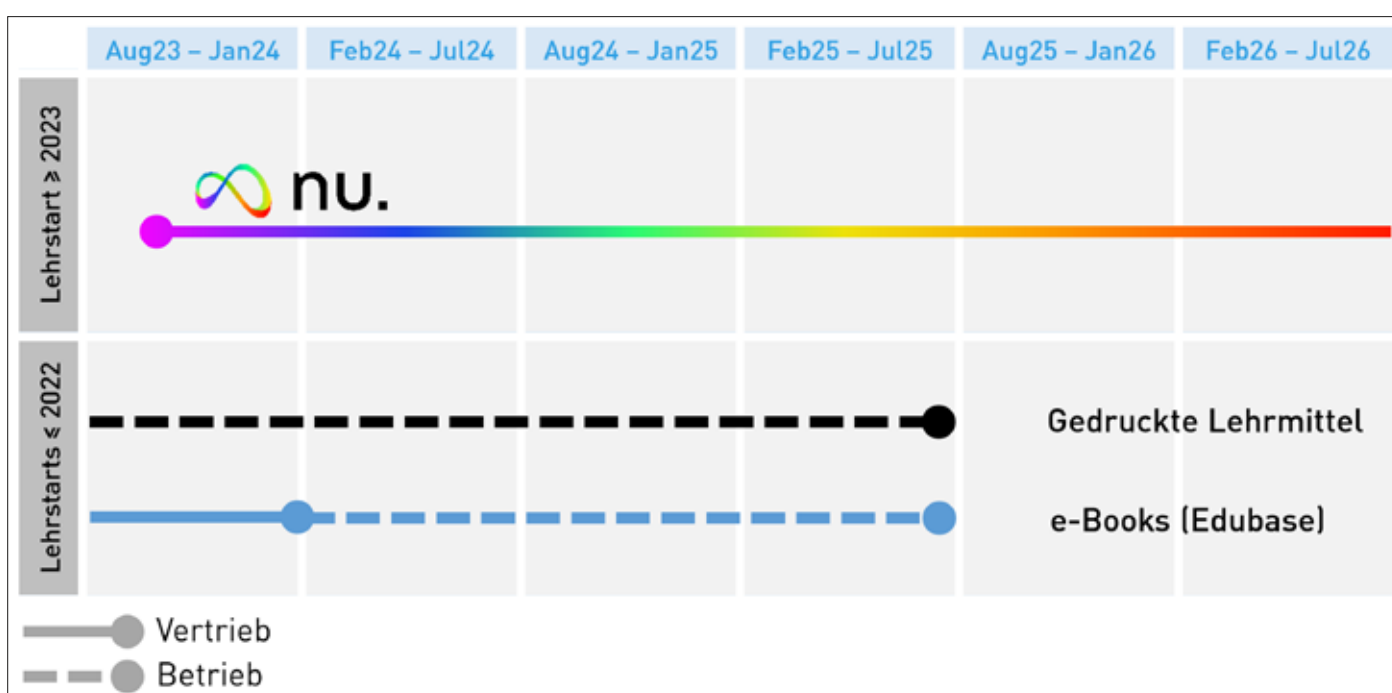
| | Aug23 – Jan24 | Feb24 – Jul24 | Aug24 – Jan25 | Feb25 – Jul25 | Aug25 – Jan26 | Feb26 – Jul26 |
|---|---|---|---|---|---|---|
| Lehrstart ≥ 2023 | nu. | | | | | |
| Lehrstarts ≤ 2022 | | | | | Gedruckte Lehrmittel<br>e-Books (Edubase) | |

Vertrieb
Betrieb